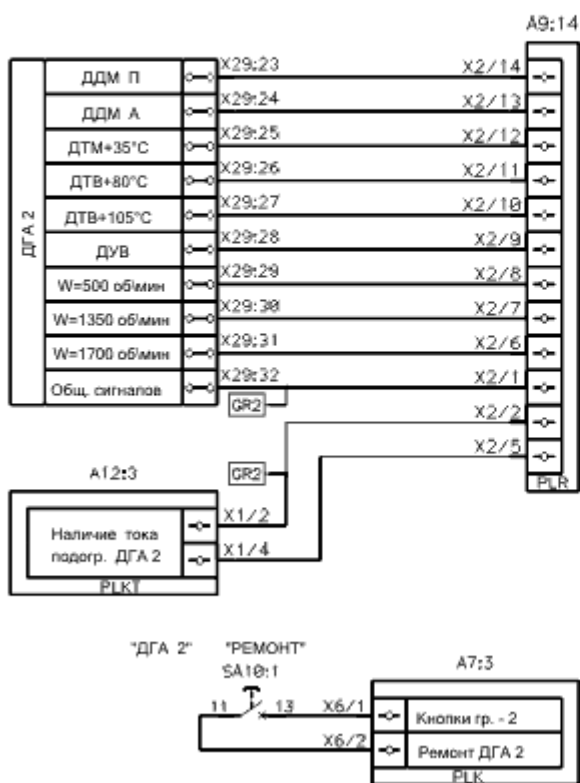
A9:14

ДГА 2

ДДМ П
ДДМ А
ДТМ+35°С
ДТВ+80°С
ДТВ+105°С
ДУВ
W=500 об/мин
W=1350 об/мин
W=1700 об/мин
Общ. сигналов

X29:23
X29:24
X29:25
X29:26
X29:27
X29:28
X29:29
X29:30
X29:31
X29:32

X2/14
X2/13
X2/12
X2/11
X2/10
X2/9
X2/8
X2/7
X2/6
X2/1
X2/2
X2/5

GR2

PLR

A12:3

GR2

Наличие тока подогр. ДГА 2

X1/2
X1/4

PLKT

"ДГА 2" "РЕМОНТ"
SA10:1

11 13

X6/1
X6/2

A7:3

Кнопки гр. - 2
Ремонт ДГА 2

PLK